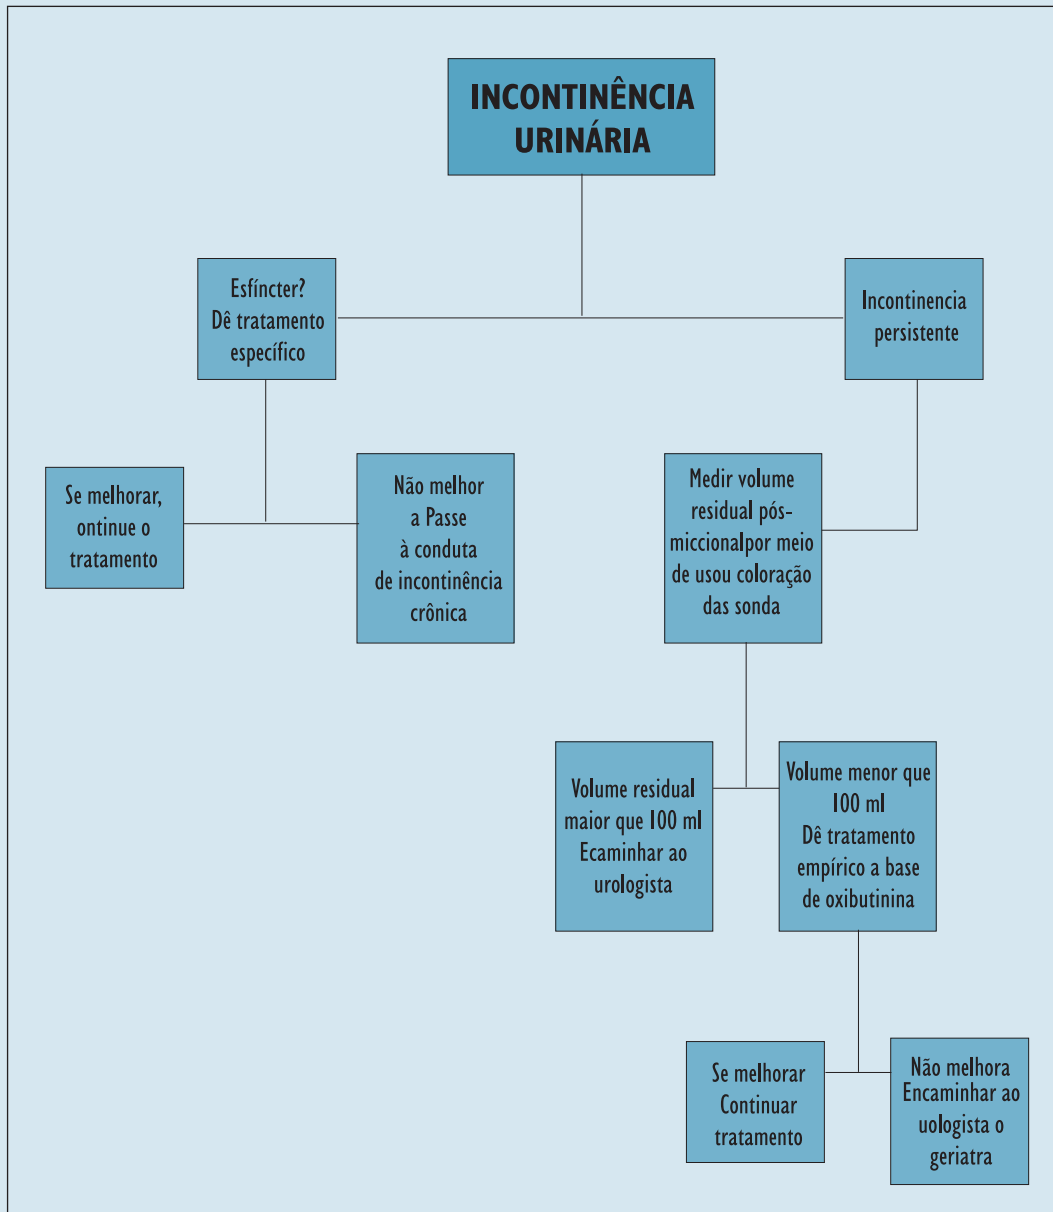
INCONTINÊNCIA URINÁRIA

Esfíncter? Dê tratamento específico

Incontinencia persistente

Se melhorar, ontinue o tratamento

Não melhor a Passe à conduta de incontinência crônica

Medir volume residual pós-miccionalpor meio de usou coloração das sonda

Volume residual maior que 100 ml Ecaminhar ao urologista

Volume menor que 100 ml Dê tratamento empírico a base de oxibutinina

Se melhorar Continuar tratamento

Não melhora Encaminhar ao uologista o geriatra